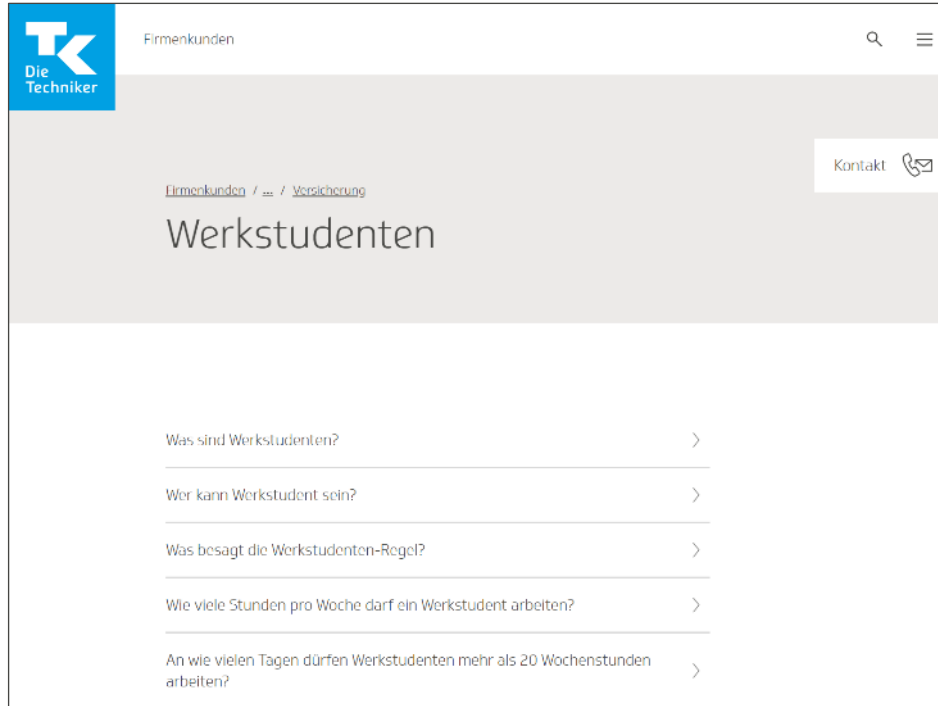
TK
Die Techniker

Firmenkunden

Kontakt

Firmenkunden / ... / Versicherung

Werkstudenten

Was sind Werkstudenten?

Wer kann Werkstudent sein?

Was besagt die Werkstudenten-Regel?

Wie viele Stunden pro Woche darf ein Werkstudent arbeiten?

An wie vielen Tagen dürfen Werkstudenten mehr als 20 Wochenstunden arbeiten?